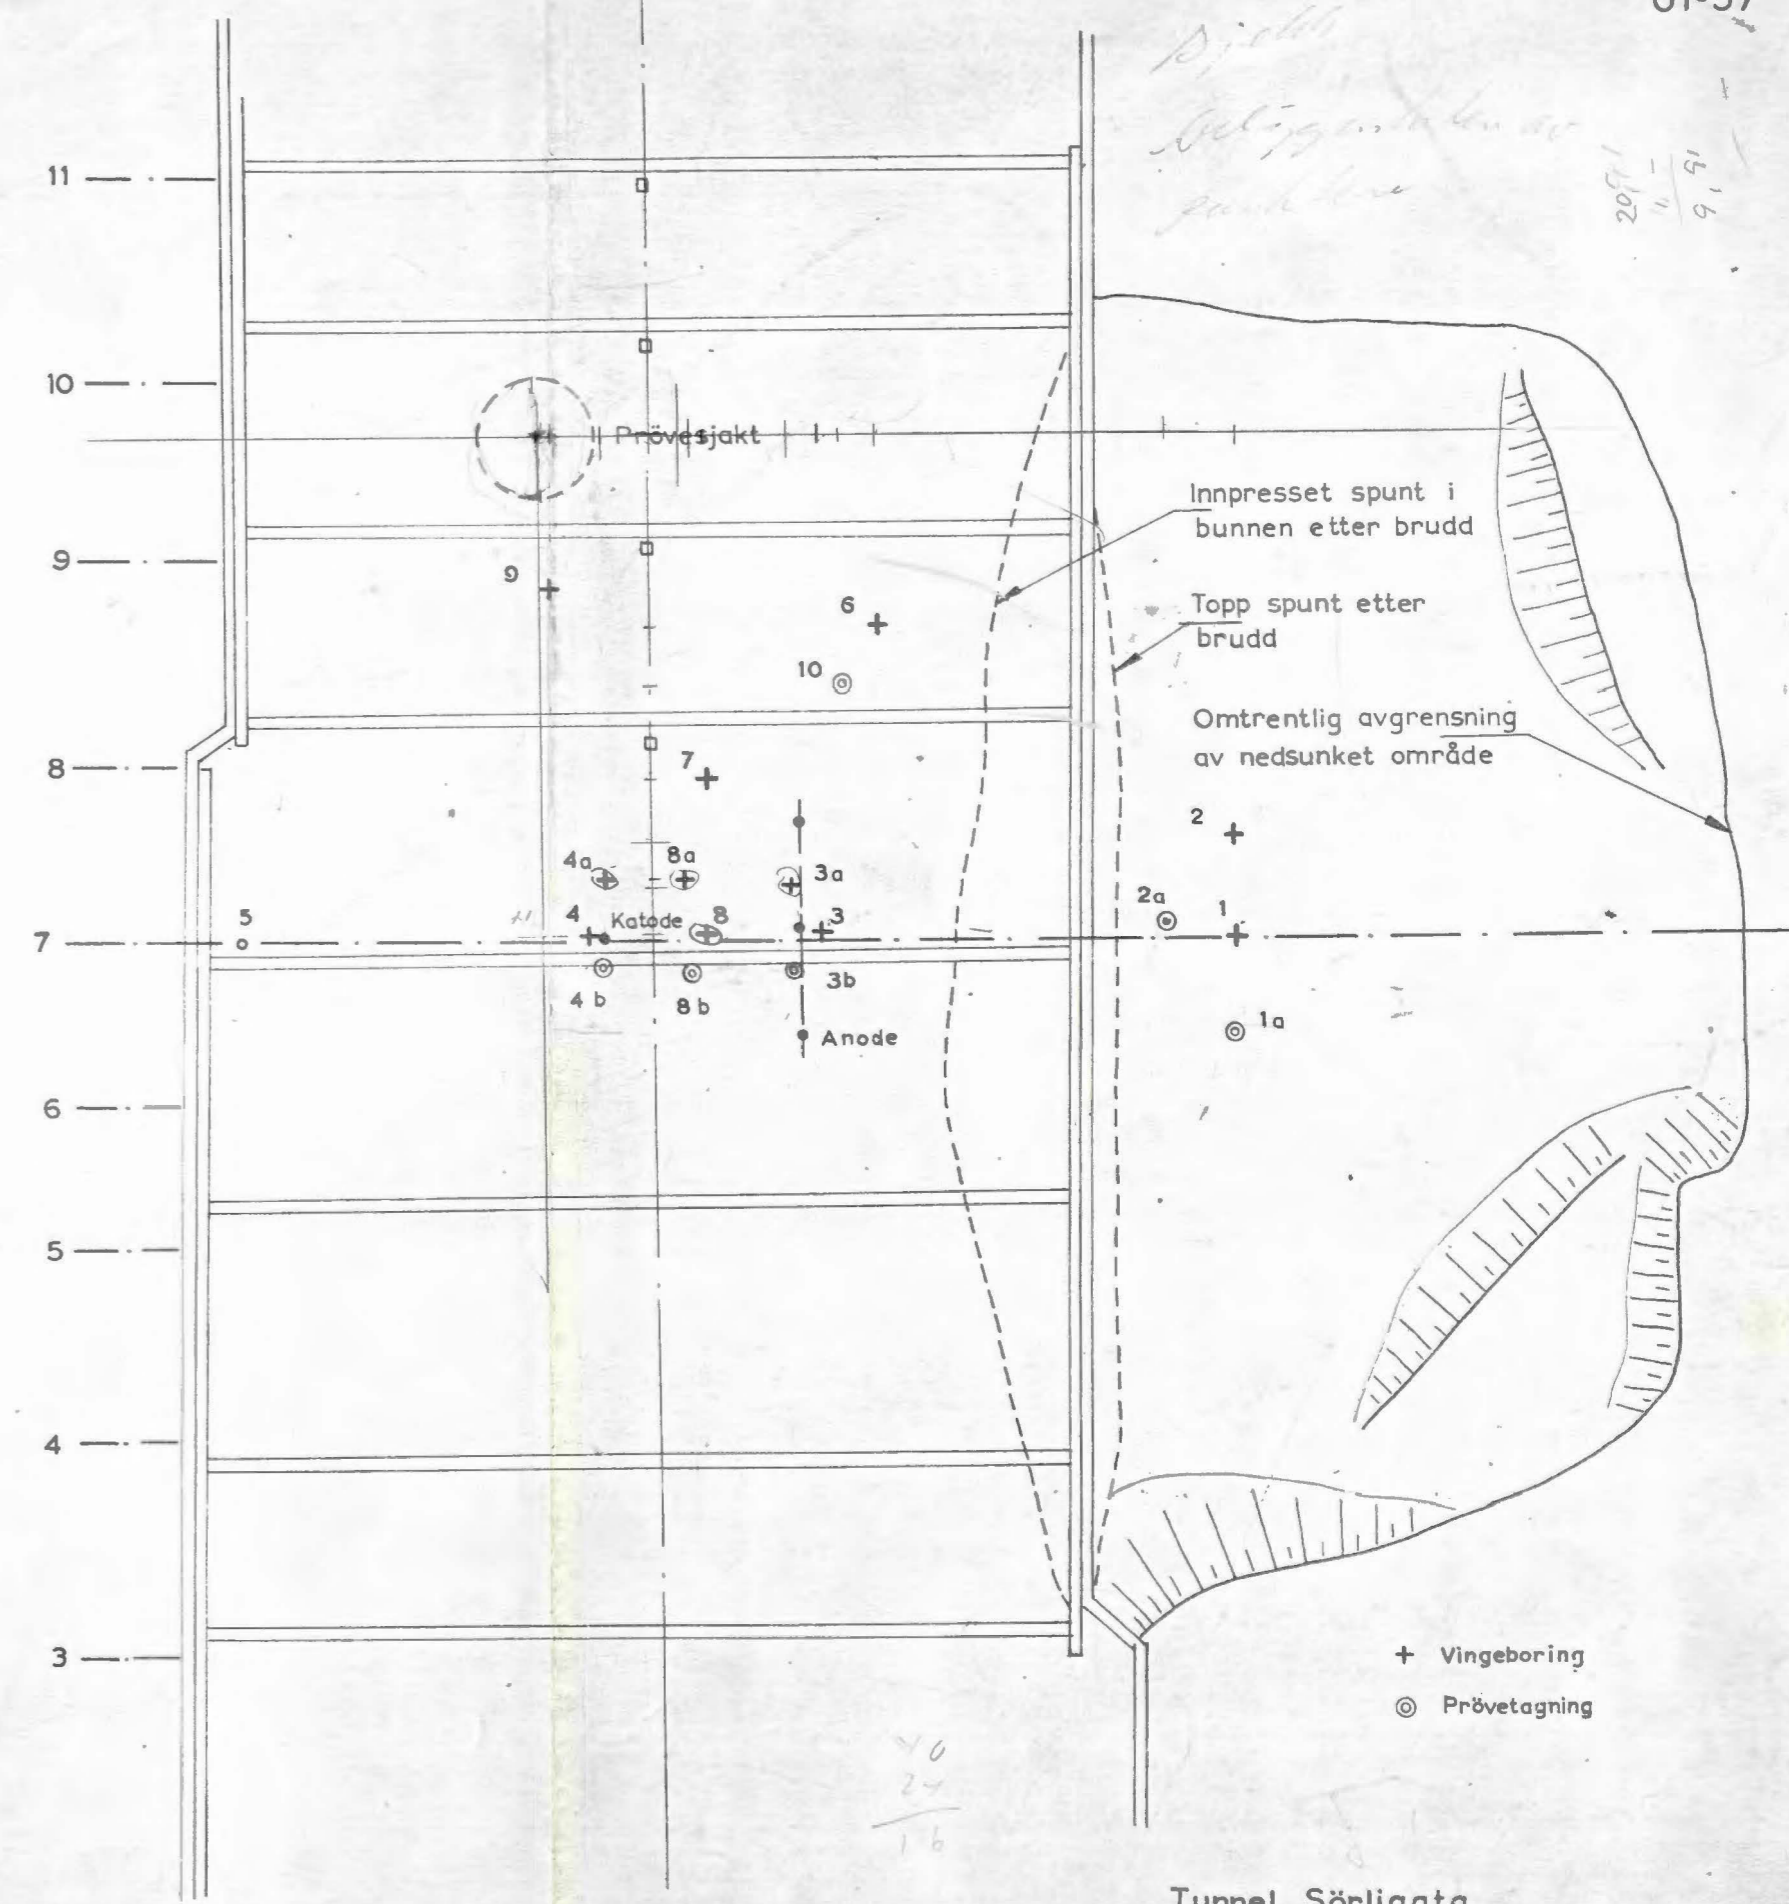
01-57

Prövesjakt

Innpresset spunt i bunnen etter brudd

Topp spunt etter brudd

Omtrentlig avgrensning av nedsunket område

11
10
9
8
7
6
5
4
3

9
6
10
7
2
4a
8a
3a
2a
1
5
4
Katode
8
3
4 b
8 b
3b
1a
Anode

+ Vingeboring
◎ Prövetagning

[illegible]
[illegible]
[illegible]

40
24
16

Tunnel Sörligata